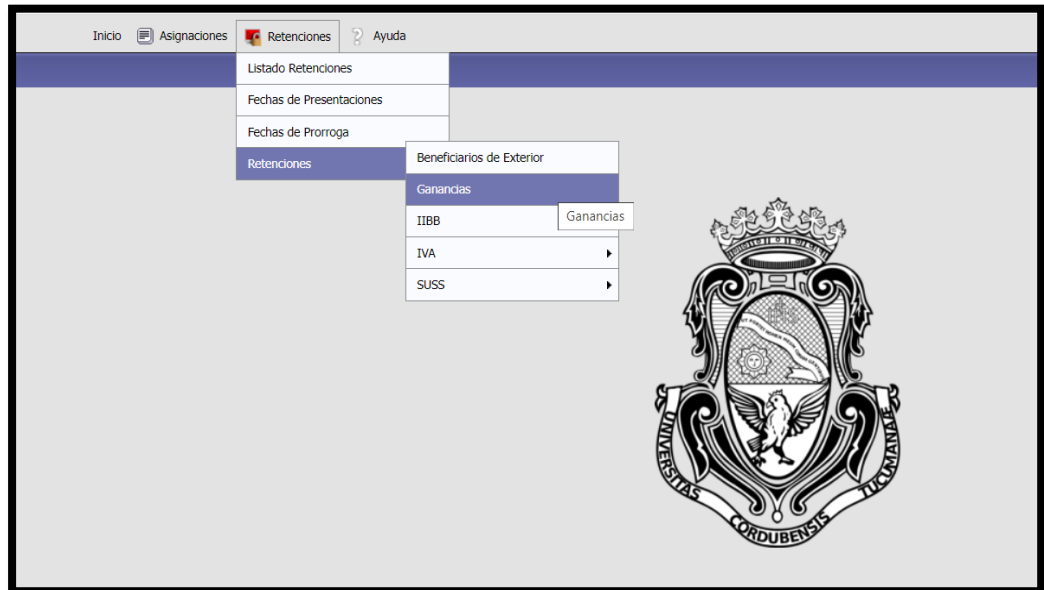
Inicio Asignaciones Retenciones Ayuda

Listado Retenciones
Fechas de Presentaciones
Fechas de Prorroga
Retenciones

Beneficiarios de Exterior
Ganancias
IIBB
IVA
SUSS

Ganancias

UNIVERSITAS CORDUBENSIS TUCUMANAE